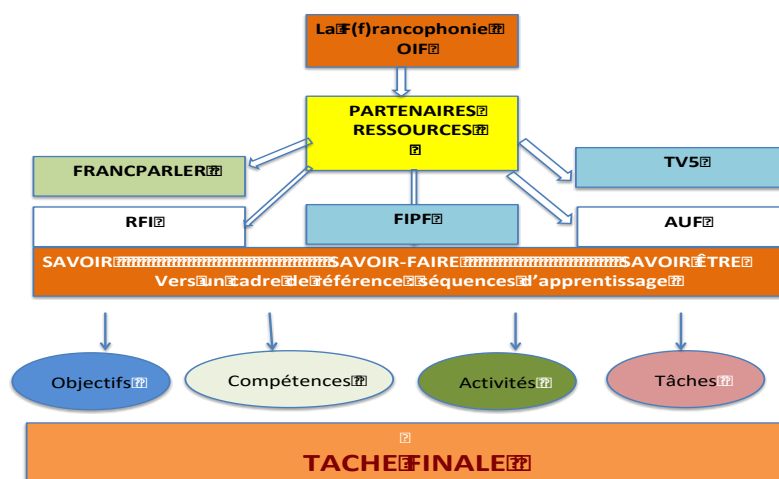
La F(f)rancophonie
OIF

PARTENAIRES
RESSOURCES

FRANCPARLER

TV5

RFI

FIPF

AUF

SAVOIR SAVOIR-FAIRE SAVOIR ÊTRE
Vers un cadre de référence séquences d'apprentissage

Objectifs

Compétences

Activités

Tâches

TACHE FINALE